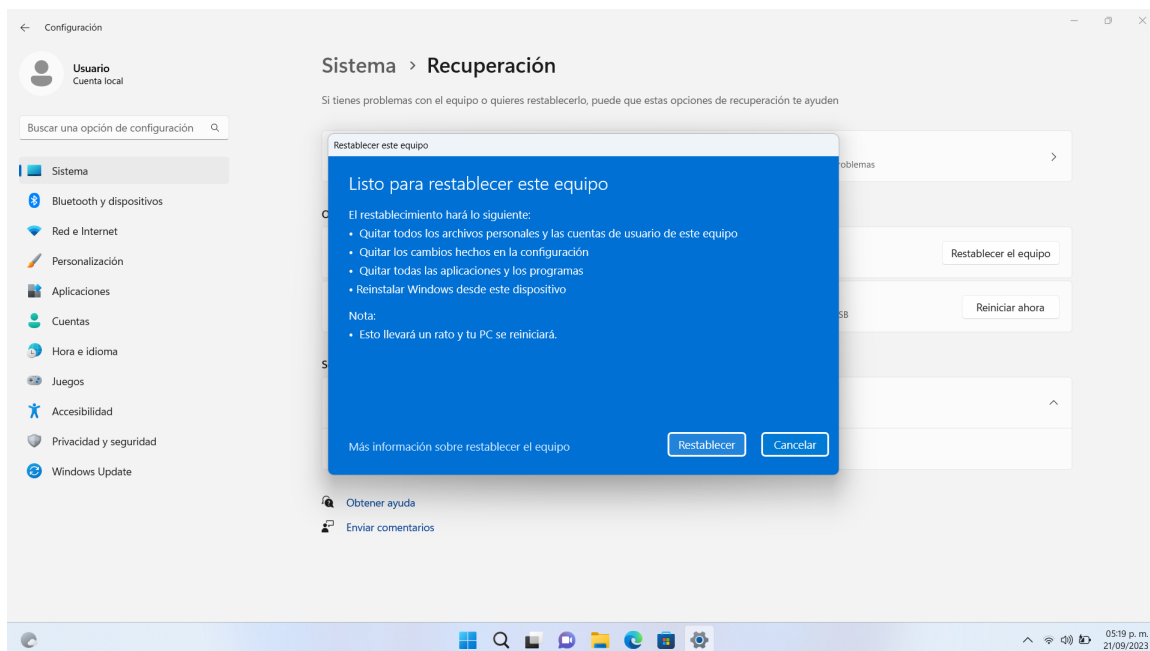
Configuración

Usuario
Cuenta local

Buscar una opción de configuración

Sistema
Bluetooth y dispositivos
Red e Internet
Personalización
Aplicaciones
Cuentas
Hora e idioma
Juegos
Accesibilidad
Privacidad y seguridad
Windows Update

Sistema › Recuperación

Si tienes problemas con el equipo o quieres restablecerlo, puede que estas opciones de recuperación te ayuden

roblemas

Restablecer el equipo

SB

Reiniciar ahora

Restablecer este equipo

Listo para restablecer este equipo

El restablecimiento hará lo siguiente:
• Quitar todos los archivos personales y las cuentas de usuario de este equipo
• Quitar los cambios hechos en la configuración
• Quitar todas las aplicaciones y los programas
• Reinstalar Windows desde este dispositivo

Nota:
• Esto llevará un rato y tu PC se reiniciará.

Más información sobre restablecer el equipo

Restablecer

Cancelar

Obtener ayuda
Enviar comentarios

05:19 p. m.
21/09/2023